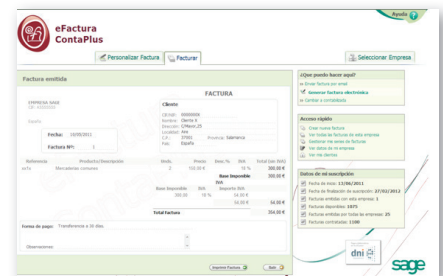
Ayuda

eFactura
ContaPlus

Personalizar Factura
Facturar
Seleccionar Empresa

Factura emitida

FACTURA

EMPRESA SAGE
CIF: 00000000

España

Fecha: 18/09/2011
Factura Nº: 1

Cliente

CIF/NIF: 00000000X
Nombre: Cliente 1
Dirección: C/Mayor,25
Localidad: Ava
C.P.: 37001 Provincia: Salamanca
País: España

| Referencia | Producto/Descripción | Unid. | Precio | Desc.% | IVA | Total (sin IVA) |
|---|---|---|---|---|---|---|
| ocTs | Mercaderías comunes | 2 | 150,00 € | | 18 % | 300,00 € |

Base Imponible 300,00 €
IVA

| Base Imponible | IVA | Importe IVA |
|---|---|---|
| 300,00 | 18 % | 54,00 € |
| | | 54,00 € |

Total Factura 354,00 €

Forma de pago: Transferencia a 30 días.

Observaciones:

Imprimir Factura
Salir

¿Qué puedo hacer aquí?
Enviar factura por email
Generar factura electrónica
Contabilizar a contabilidad

Acceso rápido
Crear nueva factura
Ver todas la facturas de esta empresa
Gestionar mis series de facturas
Ver datos de mi empresa
Ver mis clientes

Datos de mi suscripción
Fecha de inicio: 13/06/2011
Fecha de finalización de suscripción: 27/02/2012
Facturas emitidas con esta empresa: 1
Facturas disponibles: 1075
Facturas emitidas por todas las empresas: 25
Facturas contratadas: 1100

dni e
sage